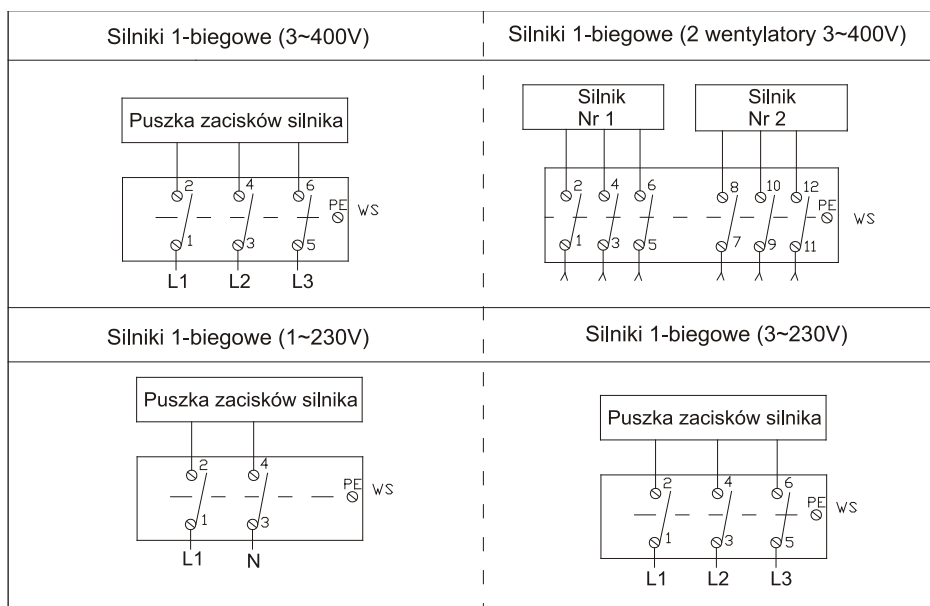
Silniki 1-biegowe (3~400V)

Puszka zacisków silnika

2 4 6 PE WS

1 3 5

L1 L2 L3

Silniki 1-biegowe (2 wentylatory 3~400V)

Silnik Nr 1

Silnik Nr 2

2 4 6 8 10 12 PE WS

1 3 5 7 9 11

Silniki 1-biegowe (1~230V)

Puszka zacisków silnika

2 4 PE WS

1 3

L1 N

Silniki 1-biegowe (3~230V)

Puszka zacisków silnika

2 4 6 PE WS

1 3 5

L1 L2 L3